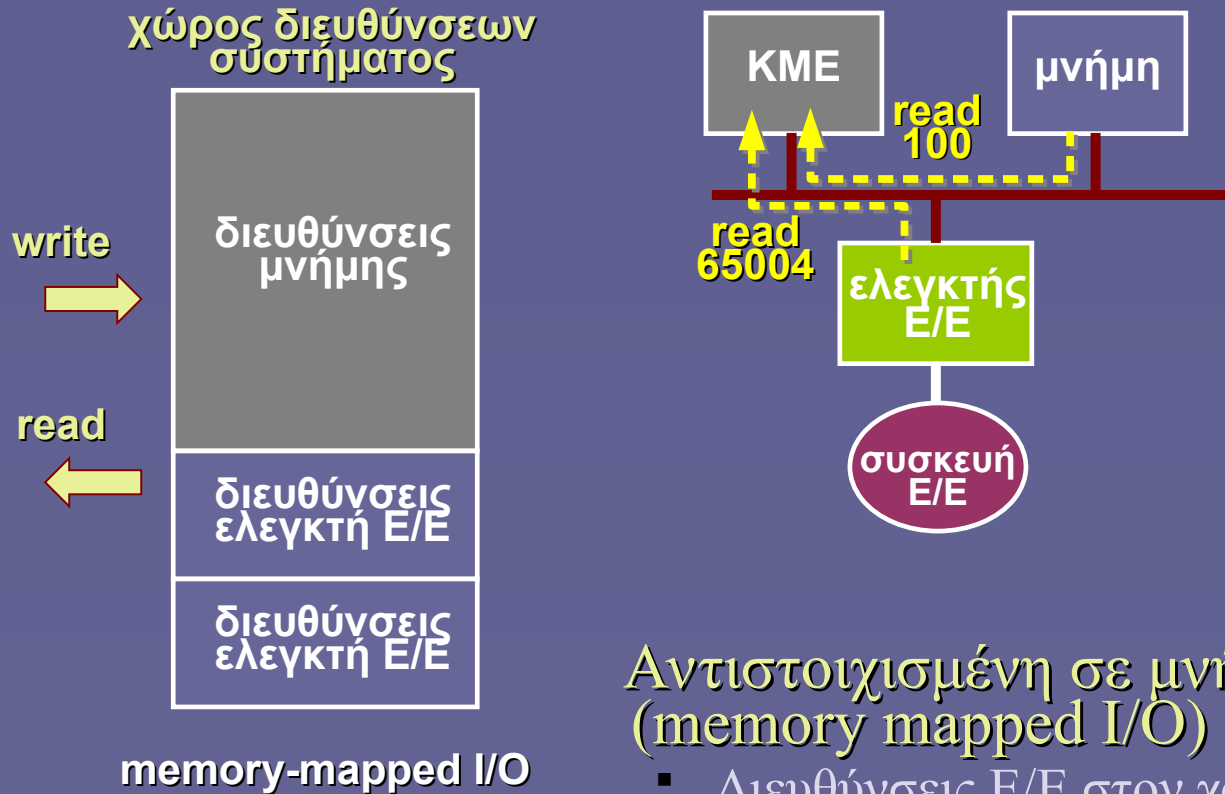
χώρος διευθύνσεων συστήματος

write

read

διευθύνσεις μνήμης

διευθύνσεις ελεγκτή Ε/Ε

διευθύνσεις ελεγκτή Ε/Ε

memory-mapped I/O

ΚΜΕ

μνήμη

read 100

read 65004

ελεγκτής Ε/Ε

συσκευή Ε/Ε

Αντιστοιχισμένη σε μνή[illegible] (memory mapped I/O)

▪ Διευθύνσεις Ε/Ε στον χ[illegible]